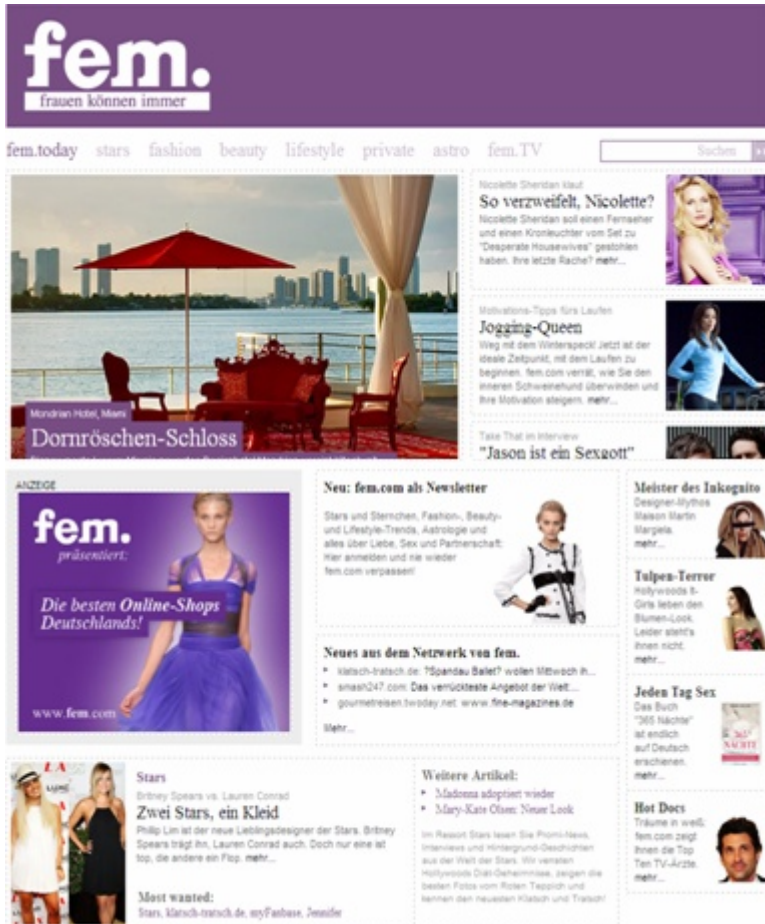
fem.
frauen können immer

fem.today stars fashion beauty lifestyle private astro fem.TV

Suchen

Mondrian Hotel, Miami
Dornröschen-Schloss

Nicolette Sheridan klaut
So verzweifelt, Nicolette?
Nicolette Sheridan soll einen Fernseher und einen Kronleuchter vom Set zu "Desperate Housewives" gestohlen haben. Ihre letzte Rache? mehr...

Motivations-Tipps fürs Laufen
Jogging-Queen
Weg mit dem Winterspeck! Jetzt ist der ideale Zeitpunkt, mit dem Laufen zu beginnen. fem.com verrät, wie Sie den inneren Schweinehund überwinden und Ihre Motivation steigern. mehr...

Take That im Interview
"Jason ist ein Sexgott"

ANZEIGE
fem.
präsentiert:
Die besten Online-Shops Deutschlands!
www.fem.com

Neu: fem.com als Newsletter
Stars und Sternchen, Fashion-, Beauty- und Lifestyle-Trends, Astrologie und alles über Liebe, Sex und Partnerschaft: Hier anmelden und nie wieder fem.com verpassen!

Neues aus dem Netzwerk von fem.
klatsch-tratsch.de: ?Spandau Ballet? wollen Mittwoch ih...
smash247.com: Das verrückteste Angebot der Welt...
gourmetreisen.twoday.net: www.fine-magazines.de
Mehr...

Meister des Inkognito
Designer-Mythos Maison Martin Margiela. mehr...

Tulpen-Terror
Hollywoods It-Girls lieben den Blumen-Look. Leider steht's ihnen nicht. mehr...

Jeden Tag Sex
Das Buch "365 Nächte" ist endlich auf Deutsch erschienen. mehr...

Hot Docs
Träume in weiß: fem.com zeigt Ihnen die Top Ten TV-Ärzte. mehr...

Stars
Britney Spears vs. Lauren Conrad
Zwei Stars, ein Kleid
Philip Lim ist der neue Lieblingsdesigner der Stars. Britney Spears trägt ihn, Lauren Conrad auch. Doch nur eine ist top, die andere ein Flop. mehr...

Most wanted:
Stars, klatsch-tratsch.de, myFanbase, Jennifer

Weitere Artikel:
Madonna adoptiert wieder
Mary-Kate Olsen: Neuer Look

Im Ressort Stars lesen Sie Promi-News, Interviews und Hintergrund-Geschichten aus der Welt der Stars. Wir verraten Hollywoods Diät-Geheimnisse, zeigen die besten Fotos vom Roten Teppich und kennen den neuesten Klatsch und Tratsch!